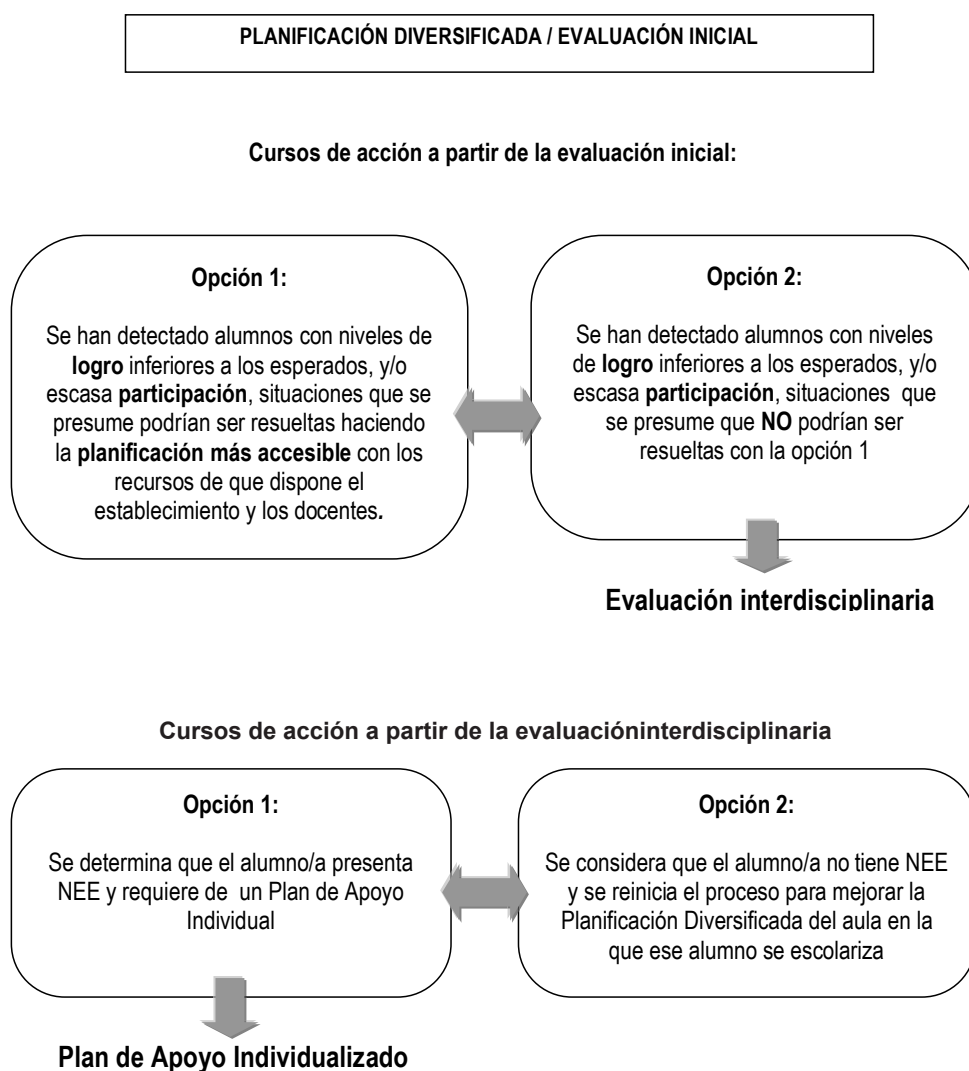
PLANIFICACIÓN DIVERSIFICADA / EVALUACIÓN INICIAL

Cursos de acción a partir de la evaluación inicial:

Opción 1:

Se han detectado alumnos con niveles de logro inferiores a los esperados, y/o escasa participación, situaciones que se presume podrían ser resueltas haciendo la planificación más accesible con los recursos de que dispone el establecimiento y los docentes.

Opción 2:

Se han detectado alumnos con niveles de logro inferiores a los esperados, y/o escasa participación, situaciones que se presume que NO podrían ser resueltas con la opción 1

Evaluación interdisciplinaria

Cursos de acción a partir de la evaluacióninterdisciplinaria

Opción 1:

Se determina que el alumno/a presenta NEE y requiere de un Plan de Apoyo Individual

Opción 2:

Se considera que el alumno/a no tiene NEE y se reinicia el proceso para mejorar la Planificación Diversificada del aula en la que ese alumno se escolariza

Plan de Apoyo Individualizado